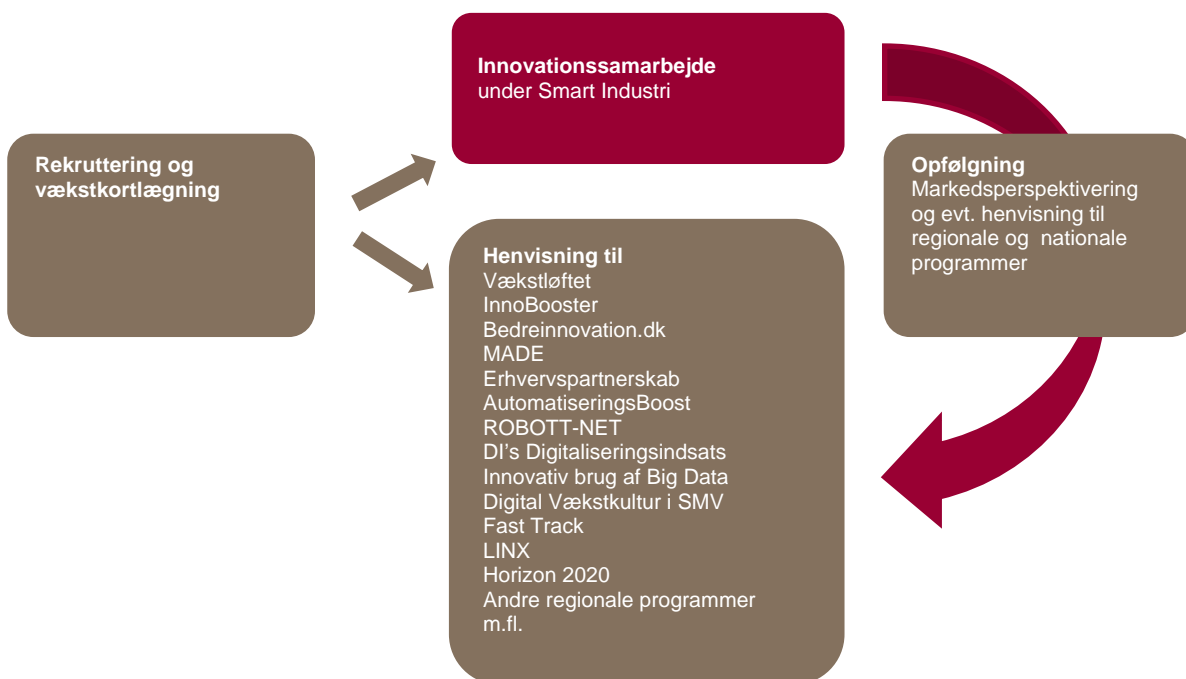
Rekruttering og vækstkortlægning

Innovationssamarbejde
under Smart Industri

Henvisning til
Vækstløftet
InnoBooster
Bedreinnovation.dk
MADE
Erhvervspartnerskab
AutomatiseringsBoost
ROBOTT-NET
DI's Digitaliseringsindsats
Innovativ brug af Big Data
Digital Vækstkultur i SMV
Fast Track
LINX
Horizon 2020
Andre regionale programmer
m.fl.

Opfølgning
Markedsperspektivering og evt. henvisning til regionale og nationale programmer